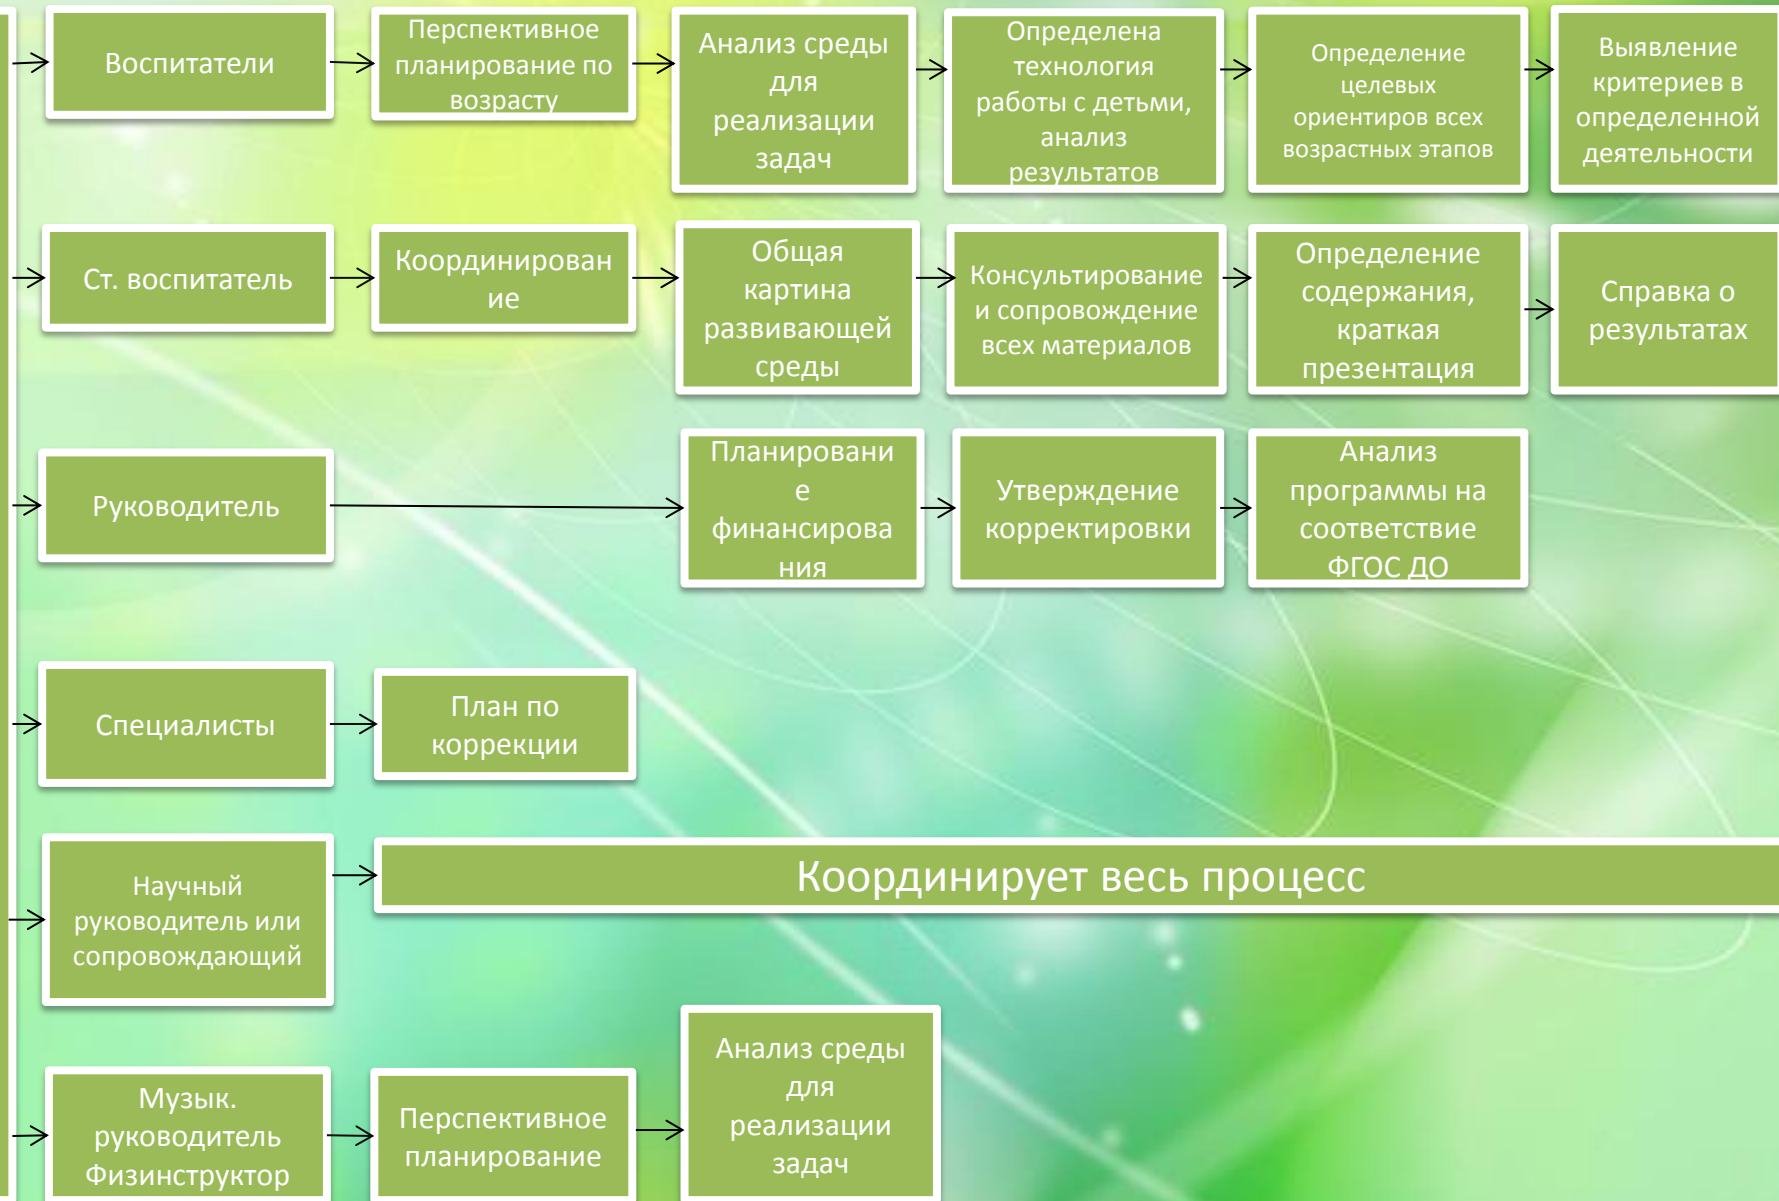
Воспитатели

Перспективное планирование по возрасту

Анализ среды для реализации задач

Определена технология работы с детьми, анализ результатов

Определение целевых ориентиров всех возрастных этапов

Выявление критериев в определенной деятельности

Ст. воспитатель

Координирование

Общая картина развивающей среды

Консультирование и сопровождение всех материалов

Определение содержания, краткая презентация

Справка о результатах

Руководитель

Планирование финансирования

Утверждение корректировки

Анализ программы на соответствие ФГОС ДО

Специалисты

План по коррекции

Научный руководитель или сопровождающий

Координирует весь процесс

Музык. руководитель Физинструктор

Перспективное планирование

Анализ среды для реализации задач